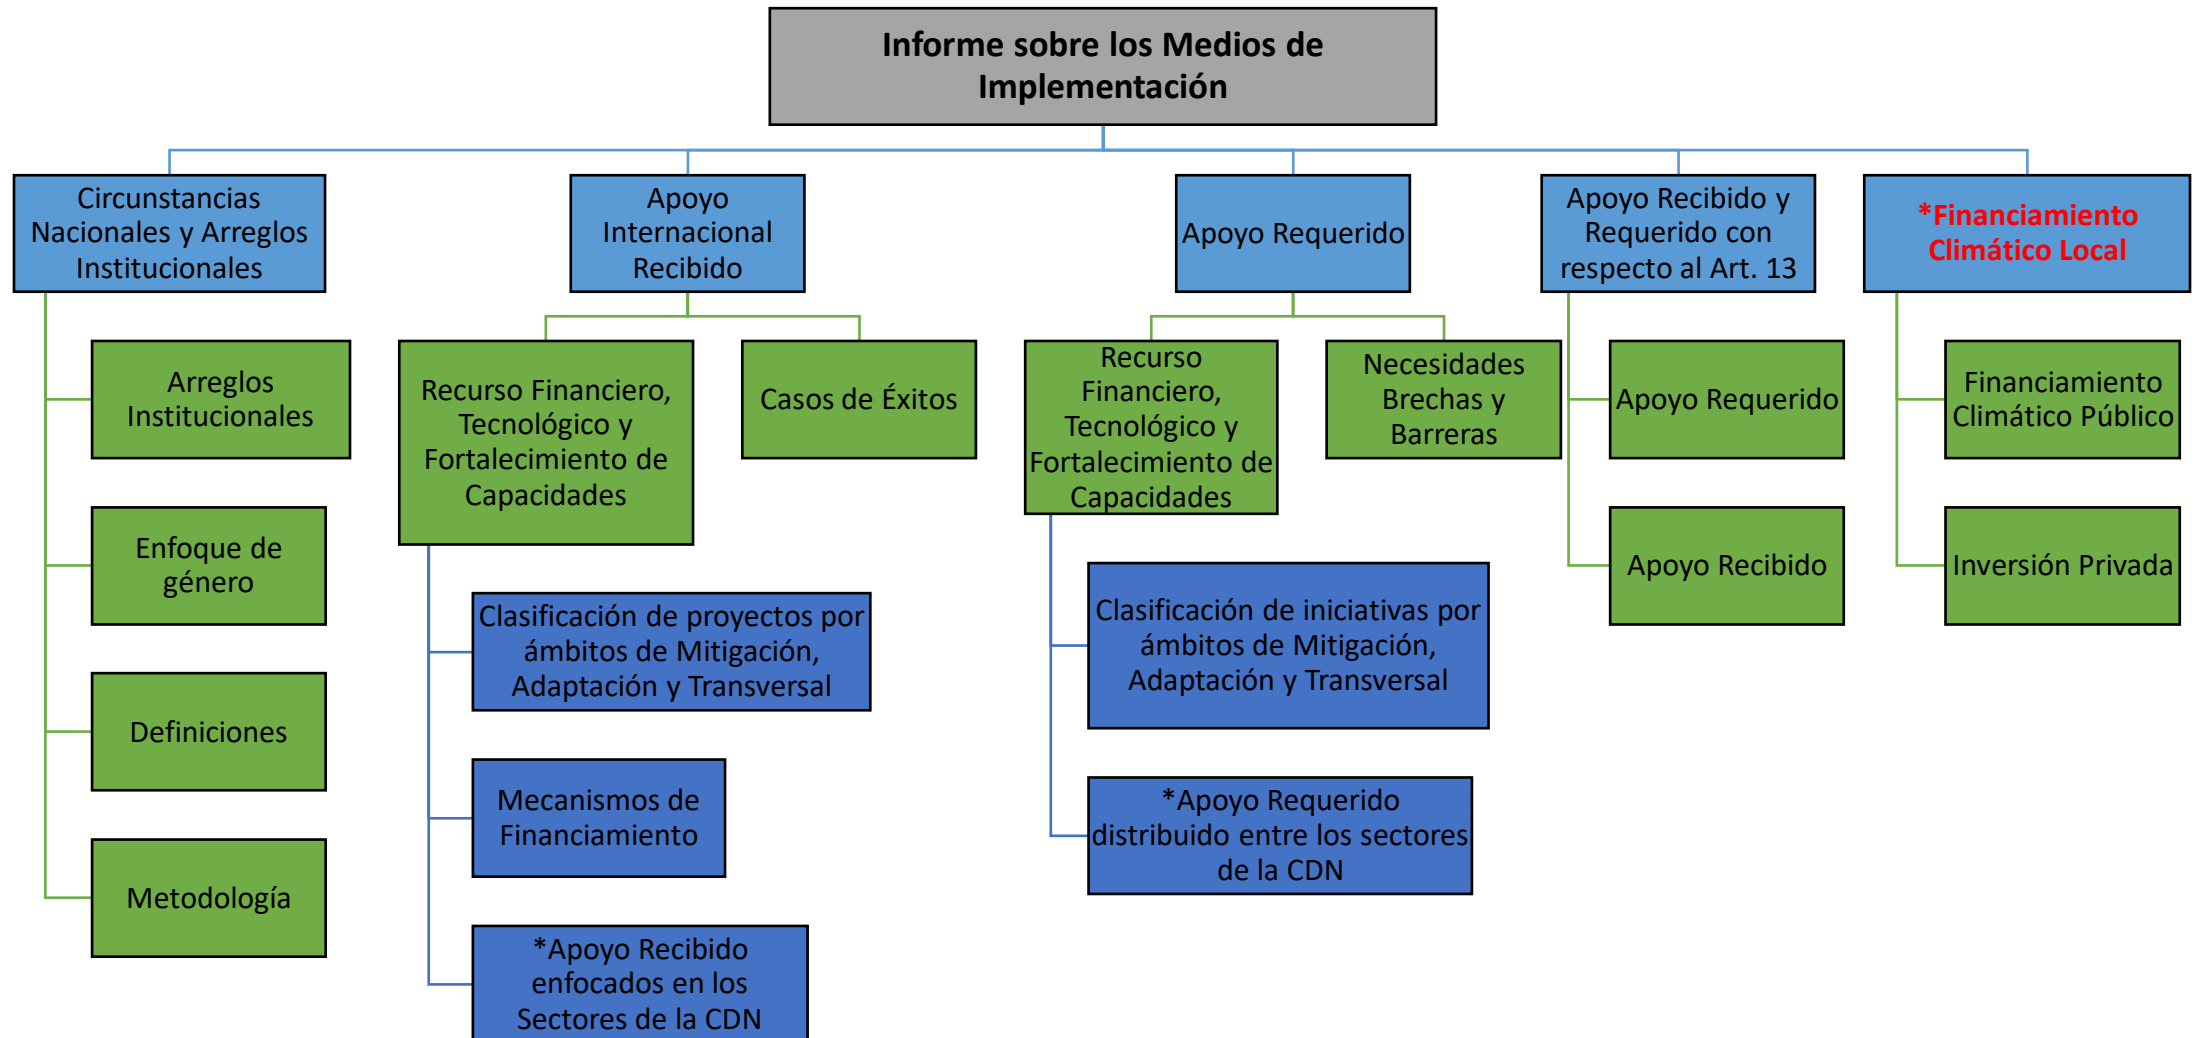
Informe sobre los Medios de Implementación

Circunstancias Nacionales y Arreglos Institucionales

Arreglos Institucionales

Enfoque de género

Definiciones

Metodología

Apoyo Internacional Recibido

Recurso Financiero, Tecnológico y Fortalecimiento de Capacidades

Casos de Éxitos

Clasificación de proyectos por ámbitos de Mitigación, Adaptación y Transversal

Mecanismos de Financiamiento

*Apoyo Recibido enfocados en los Sectores de la CDN

Apoyo Requerido

Recurso Financiero, Tecnológico y Fortalecimiento de Capacidades

Necesidades Brechas y Barreras

Clasificación de iniciativas por ámbitos de Mitigación, Adaptación y Transversal

*Apoyo Requerido distribuido entre los sectores de la CDN

Apoyo Recibido y Requerido con respecto al Art. 13

Apoyo Requerido

Apoyo Recibido

*Financiamiento Climático Local

Financiamiento Climático Público

Inversión Privada